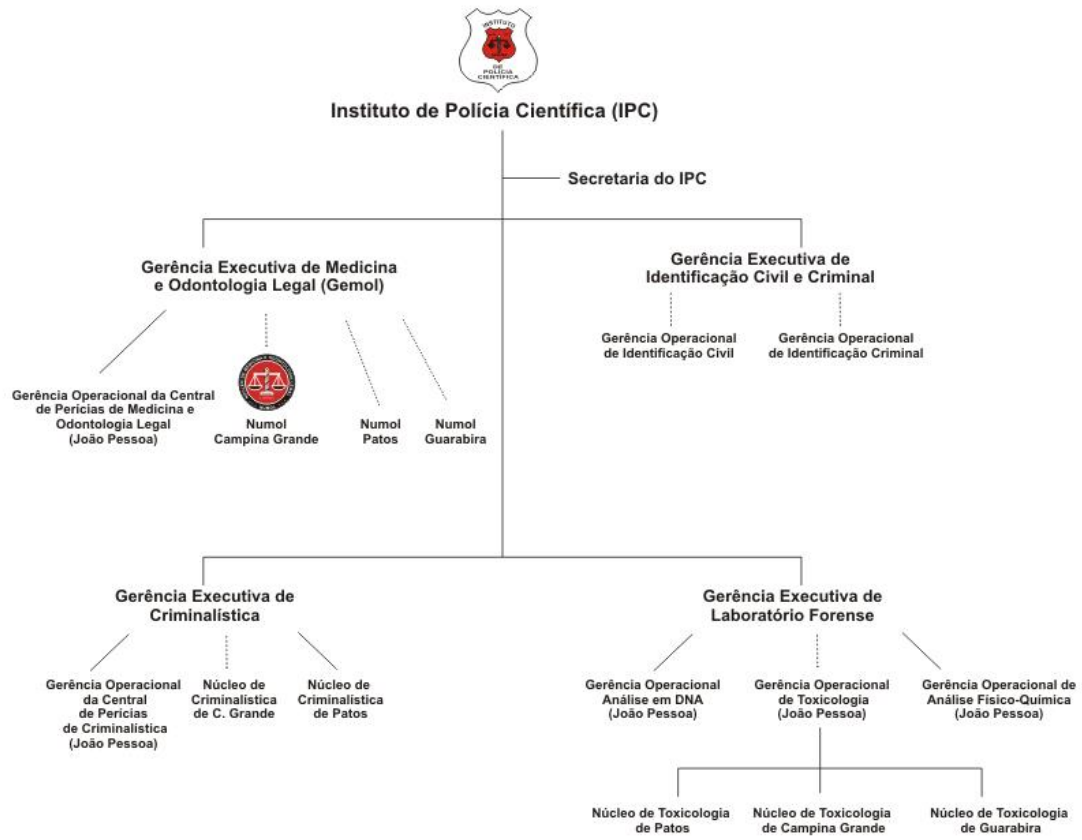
INSTITUTO DE POLÍCIA CIENTÍFICA

Instituto de Polícia Científica (IPC)

Secretaria do IPC

Gerência Executiva de Medicina e Odontologia Legal (Gemol)

Gerência Operacional da Central de Perícias de Medicina e Odontologia Legal (João Pessoa)

Numol Campina Grande

Numol Patos

Numol Guarabira

Gerência Executiva de Identificação Civil e Criminal

Gerência Operacional de Identificação Civil

Gerência Operacional de Identificação Criminal

Gerência Executiva de Criminalística

Gerência Operacional da Central de Perícias de Criminalística (João Pessoa)

Núcleo de Criminalística de C. Grande

Núcleo de Criminalística de Patos

Gerência Executiva de Laboratório Forense

Gerência Operacional Análise em DNA (João Pessoa)

Gerência Operacional de Toxicologia (João Pessoa)

Gerência Operacional de Análise Físico-Química (João Pessoa)

Núcleo de Toxicologia de Patos

Núcleo de Toxicologia de Campina Grande

Núcleo de Toxicologia de Guarabira